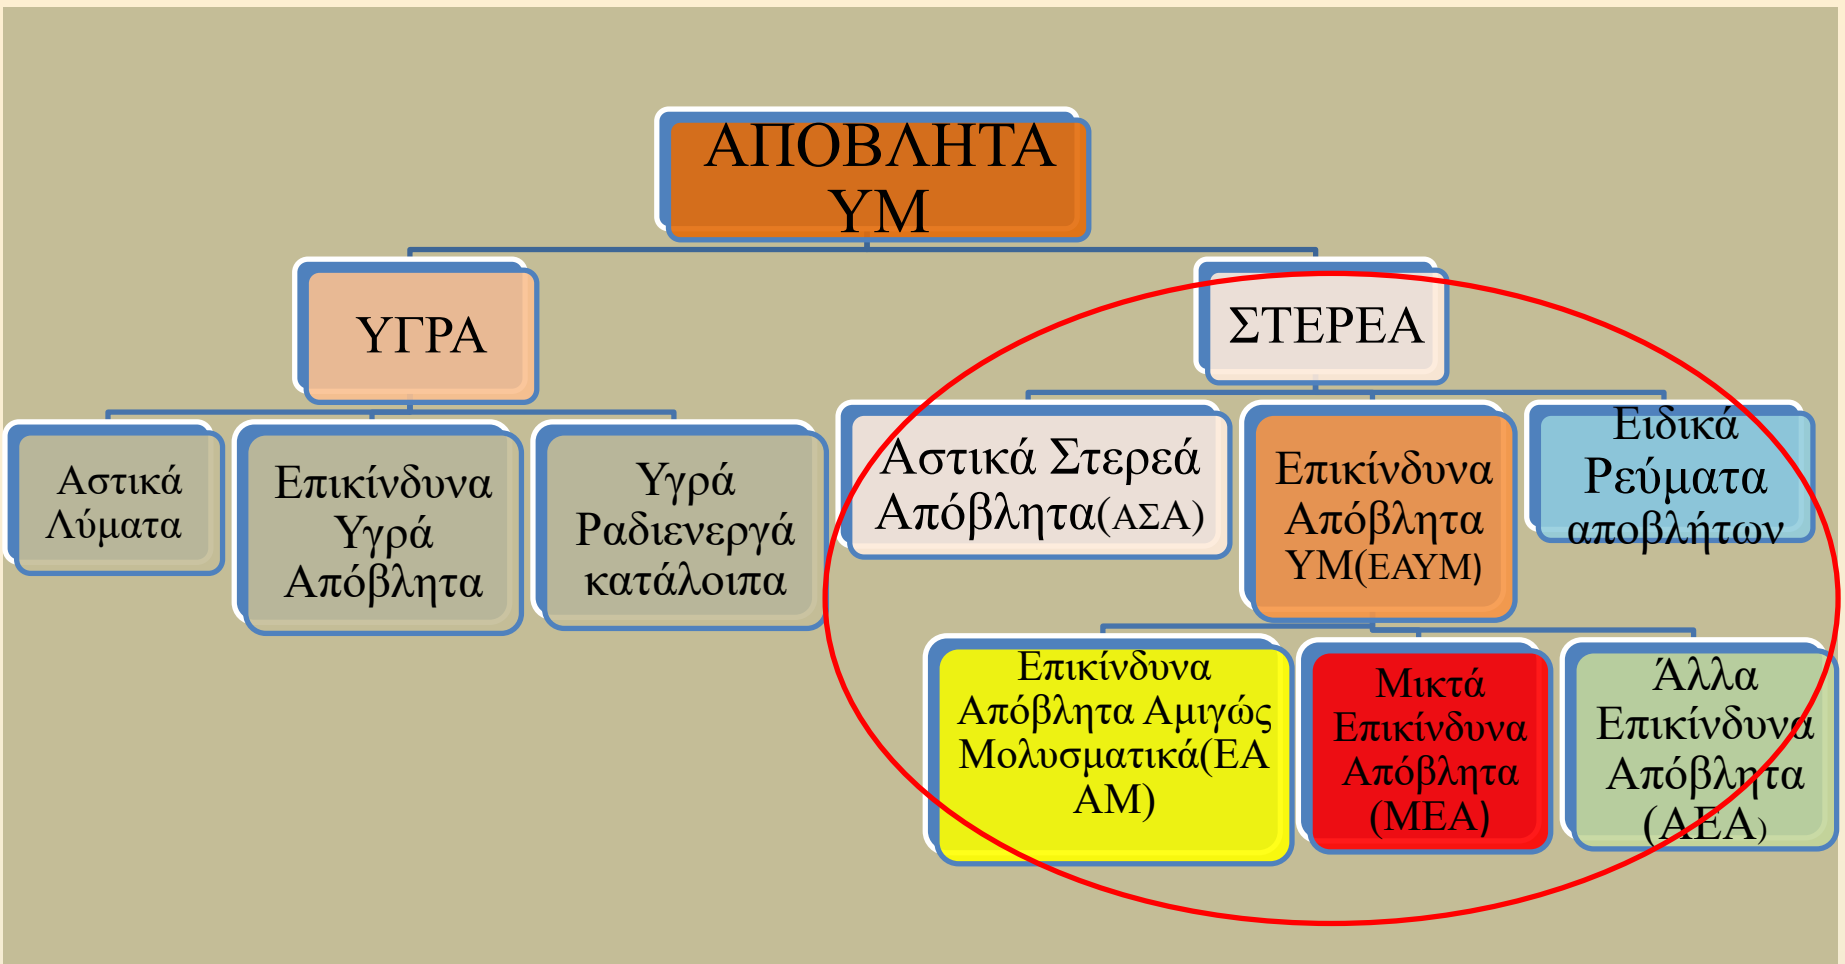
ΑΠΟΒΛΗΤΑ ΥΜ

ΥΓΡΑ

ΣΤΕΡΕΑ

Αστικά Λύματα

Επικίνδυνα Υγρά Απόβλητα

Υγρά Ραδιενεργά κατάλοιπα

Αστικά Στερεά Απόβλητα(ΑΣΑ)

Επικίνδυνα Απόβλητα ΥΜ(ΕΑΥΜ)

Ειδικά Ρεύματα αποβλήτων

Επικίνδυνα Απόβλητα Αμιγώς Μολυσματικά(ΕΑ ΑΜ)

Μικτά Επικίνδυνα Απόβλητα (ΜΕΑ)

Άλλα Επικίνδυνα Απόβλητα (ΑΕΑ)